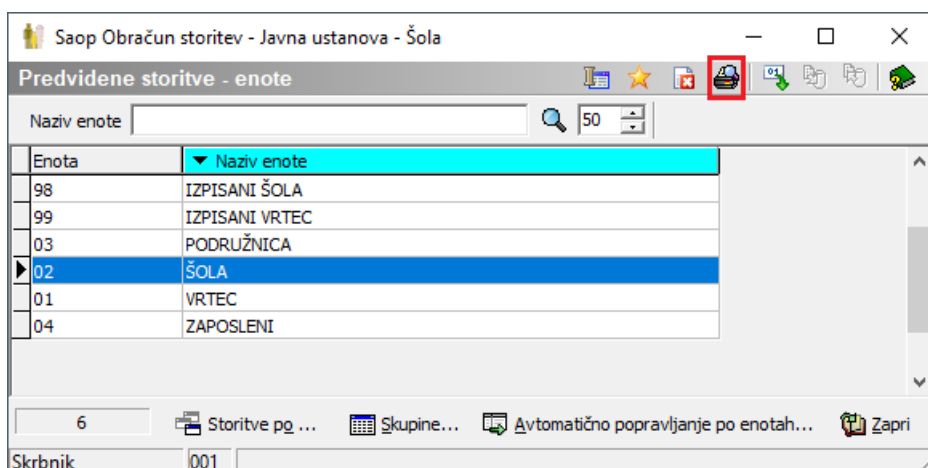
Saop Obračun storitev - Javna ustanova - Šola

Predvidene storitve - enote

Naziv enote

50

| Enota | Naziv enote |
|---|---|
| 98 | IZPISANI ŠOLA |
| 99 | IZPISANI VRTEC |
| 03 | PODRUŽNICA |
| 02 | ŠOLA |
| 01 | VRTEC |
| 04 | ZAPOSLENI |

6

Storitve po ...

Skupine...

Avtomatično popravljanje po enotah...

Zapri

Skrbnik

001